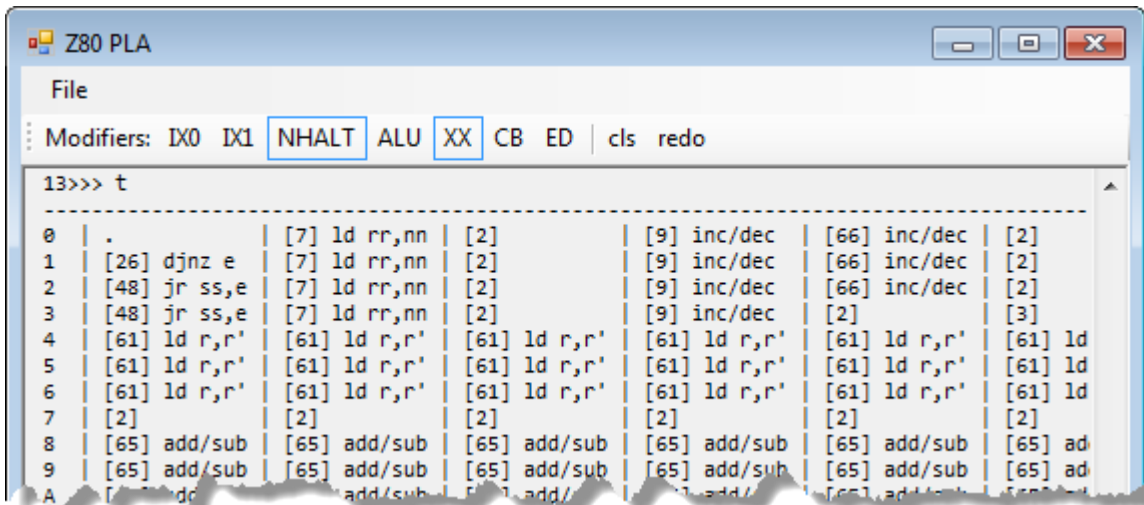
Z80 PLA

File

Modifiers: IX0 IX1 NHALT ALU XX CB ED | cls redo

13>>> t

---------------------------------------------------------------------------------------------

| | | | | | | |
|---|---|---|---|---|---|---|
| 0 | . | [7] ld rr,nn | [2] | [9] inc/dec | [66] inc/dec | [2] |
| 1 | [26] djnz e | [7] ld rr,nn | [2] | [9] inc/dec | [66] inc/dec | [2] |
| 2 | [48] jr ss,e | [7] ld rr,nn | [2] | [9] inc/dec | [66] inc/dec | [2] |
| 3 | [48] jr ss,e | [7] ld rr,nn | [2] | [9] inc/dec | [2] | [3] |
| 4 | [61] ld r,r' | [61] ld r,r' | [61] ld r,r' | [61] ld r,r' | [61] ld r,r' | [61] ld |
| 5 | [61] ld r,r' | [61] ld r,r' | [61] ld r,r' | [61] ld r,r' | [61] ld r,r' | [61] ld |
| 6 | [61] ld r,r' | [61] ld r,r' | [61] ld r,r' | [61] ld r,r' | [61] ld r,r' | [61] ld |
| 7 | [2] | [2] | [2] | [2] | [2] | [2] |
| 8 | [65] add/sub | [65] add/sub | [65] add/sub | [65] add/sub | [65] add/sub | [65] ad |
| 9 | [65] add/sub | [65] add/sub | [65] add/sub | [65] add/sub | [65] add/sub | [65] ad |
| A | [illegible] | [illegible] add/sub | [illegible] add/ | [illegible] | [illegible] | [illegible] |